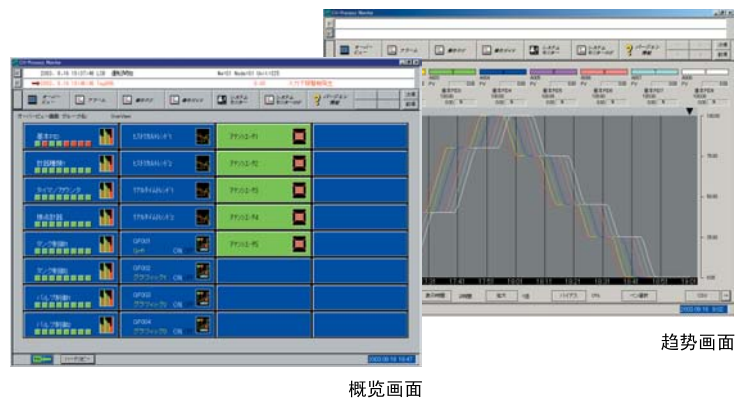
CX-Process Monitor

2003. 6.18 10:27:46 LOG

オーバービュー

アラーム

トレンド

システムモニター

バージョン情報

基本PID

計器種類

ライン/カウンタ

構成計算

タンク制御

バルブ制御

アナログ1

アナログ2

アナログ3

アナログ4

アナログ5

GPOG1

GPOG2

GPOG3

GPOG4

2003.06.18 10:47

概览画面

CX-Process Monitor

100.00

75.00

50.00

25.00

0.00

2003.06.18 10:02

趋势画面